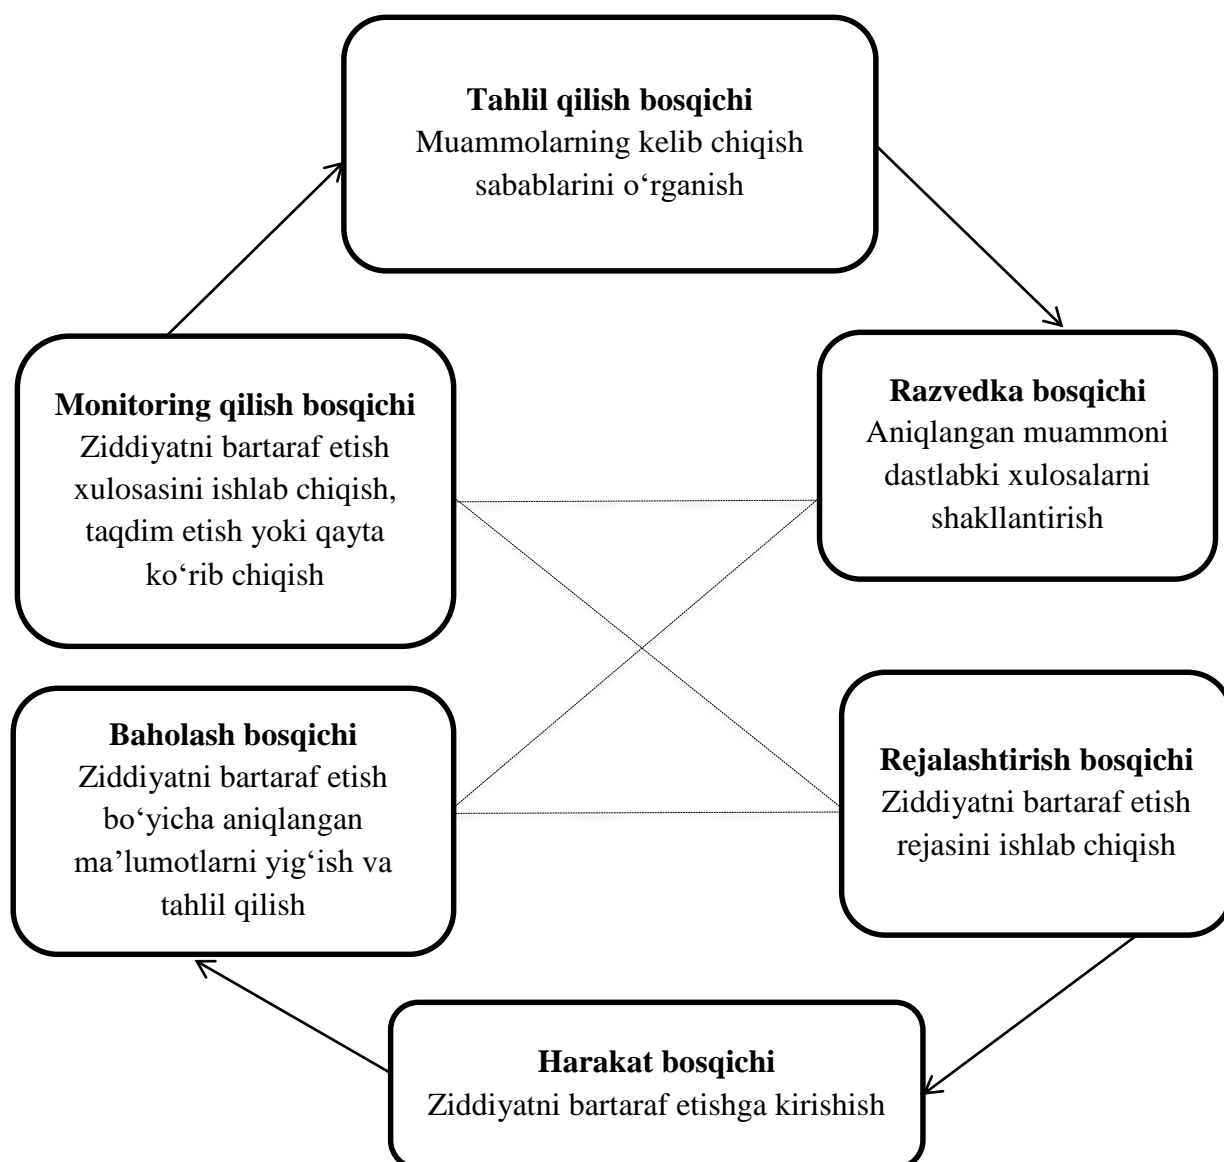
**Tahlil qilish bosqichi**
Muammolarning kelib chiqish sabablarini o‘rganish

**Razvedka bosqichi**
Aniqlangan muammoni dastlabki xulosalarni shakllantirish

**Monitoring qilish bosqichi**
Ziddiyatni bartaraf etish xulosasini ishlab chiqish, taqdim etish yoki qayta ko‘rib chiqish

**Baholash bosqichi**
Ziddiyatni bartaraf etish bo‘yicha aniqlangan ma’lumotlarni yig‘ish va tahlil qilish

**Rejalashtirish bosqichi**
Ziddiyatni bartaraf etish rejasini ishlab chiqish

**Harakat bosqichi**
Ziddiyatni bartaraf etishga kirishish